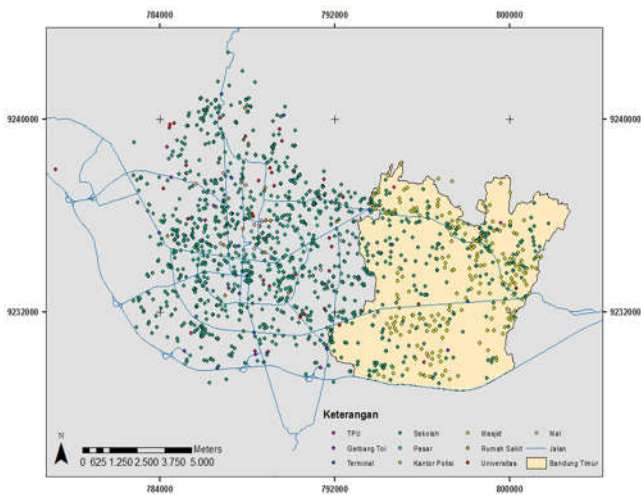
784000
792000
800000

9240000
9240000

9232000
9232000

784000
792000
800000

N

0 625 1.250 2.500 3.750 5.000
Meters

Keterangan

TPU
Gerbang Tol
Terminal
Sekolah
Pasar
Kantor Polisi
Masjid
Rumah Sakit
Universitas
Mal
Jalan
Bandung Timur